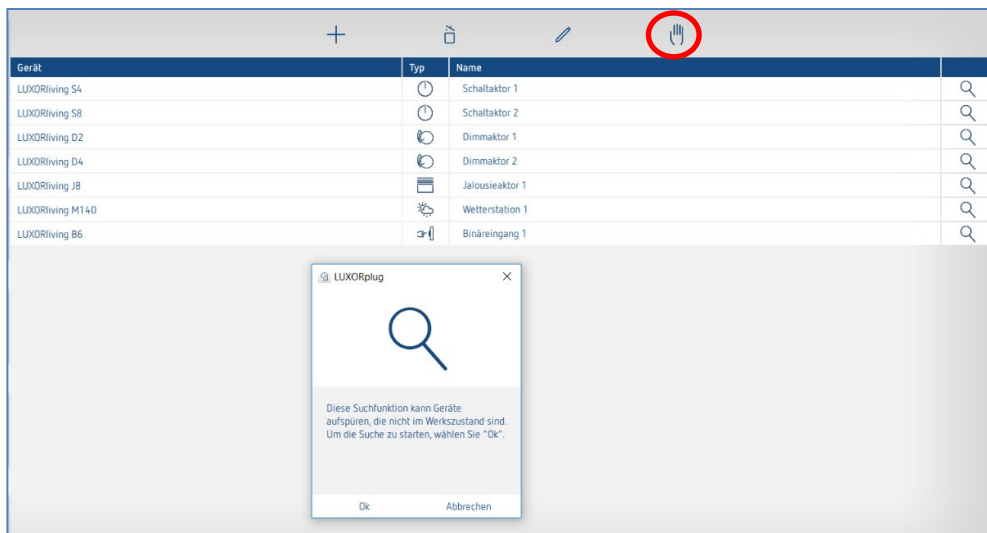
| Gerät | Typ | Name |
|---|---|---|
| LUXORliving S4 | | Schaltaktor 1 |
| LUXORliving S8 | | Schaltaktor 2 |
| LUXORliving D2 | | Dimmaktor 1 |
| LUXORliving D4 | | Dimmaktor 2 |
| LUXORliving J8 | | Jalousieaktor 1 |
| LUXORliving M140 | | Wetterstation 1 |
| LUXORliving B6 | | Binäreingang 1 |

LUXORplug

Diese Suchfunktion kann Geräte aufspüren, die nicht im Werkszustand sind. Um die Suche zu starten, wählen Sie "Ok".

Ok

Abbrechen